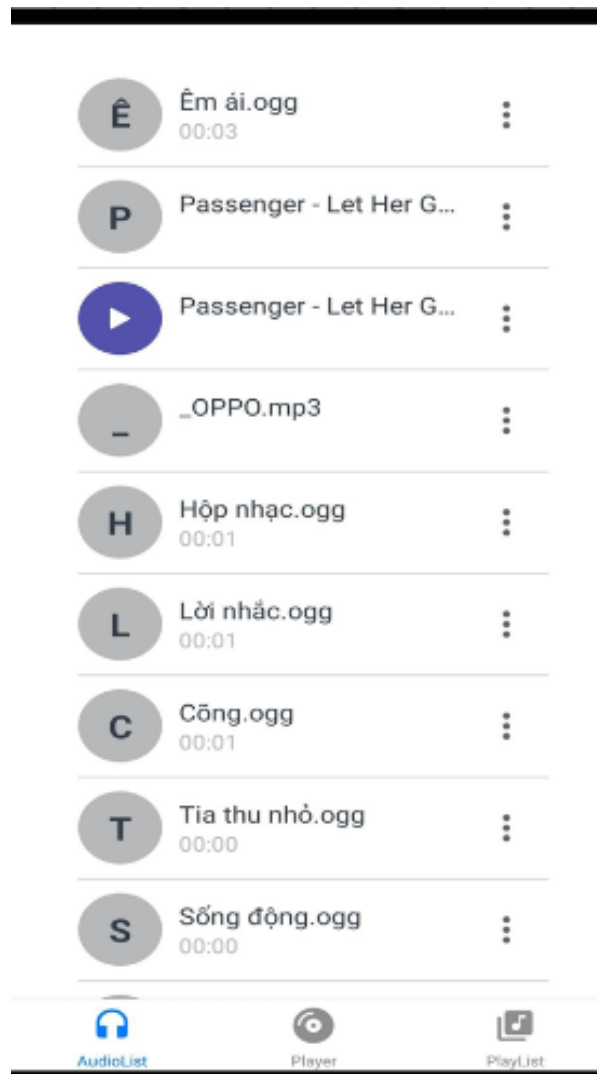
Ê
Êm ái.ogg
00:03

P
Passenger - Let Her G...

Passenger - Let Her G...

_
_OPPO.mp3

H
Hộp nhạc.ogg
00:01

L
Lời nhắc.ogg
00:01

C
Cõng.ogg
00:01

T
Tia thu nhỏ.ogg
00:00

S
Sống động.ogg
00:00

AudioList
Player
PlayList